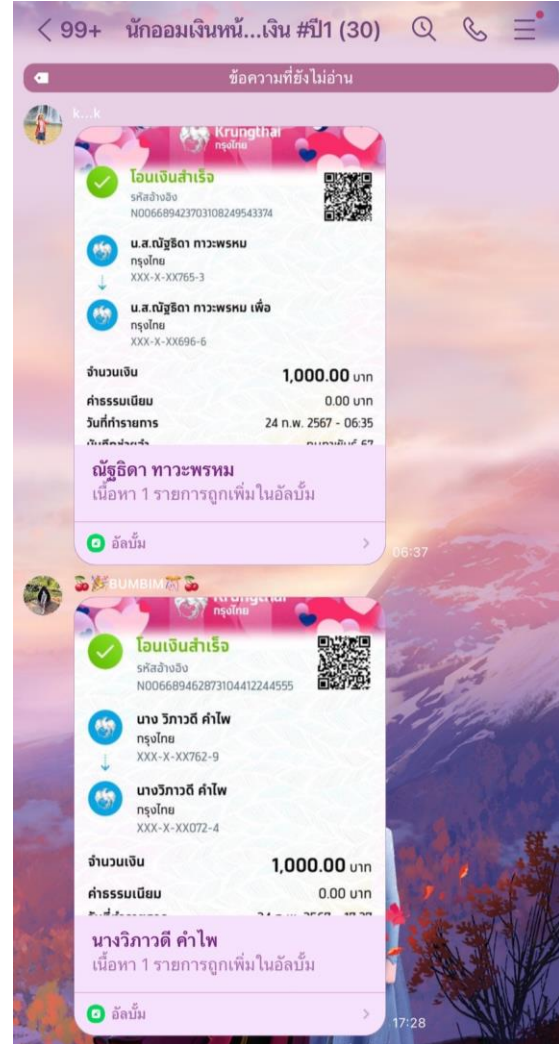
< 99+ นักออมเงินหนั...เงิน #ปี1 (30)

ข้อความที่ยังไม่อ่าน

k...k

Krungthai
กรุงไทย

โอนเงินสำเร็จ
รหัสอ้างอิง
N006689423703108249543374

น.ส.ณัฐธิดา ทาวะพรหม
กรุงไทย
XXX-X-XX765-3

น.ส.ณัฐธิดา ทาวะพรหม เพื่อ
กรุงไทย
XXX-X-XX696-6

จำนวนเงิน 1,000.00 บาท
ค่าธรรมเนียม 0.00 บาท
วันที่ทำรายการ 24 ก.พ. 2567 - 06:35
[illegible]

ณัฐธิดา ทาวะพรหม
เนื้อหา 1 รายการถูกเพิ่มในอัลบั้ม

อัลบั้ม

06:37

BUMBIM

Krungthai
กรุงไทย

โอนเงินสำเร็จ
รหัสอ้างอิง
N006689462873104412244555

นาง วิภาวดี คำไพ
กรุงไทย
XXX-X-XX762-9

นางวิภาวดี คำไพ
กรุงไทย
XXX-X-XX072-4

จำนวนเงิน 1,000.00 บาท
ค่าธรรมเนียม 0.00 บาท
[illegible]

นางวิภาวดี คำไพ
เนื้อหา 1 รายการถูกเพิ่มในอัลบั้ม

อัลบั้ม

17:28